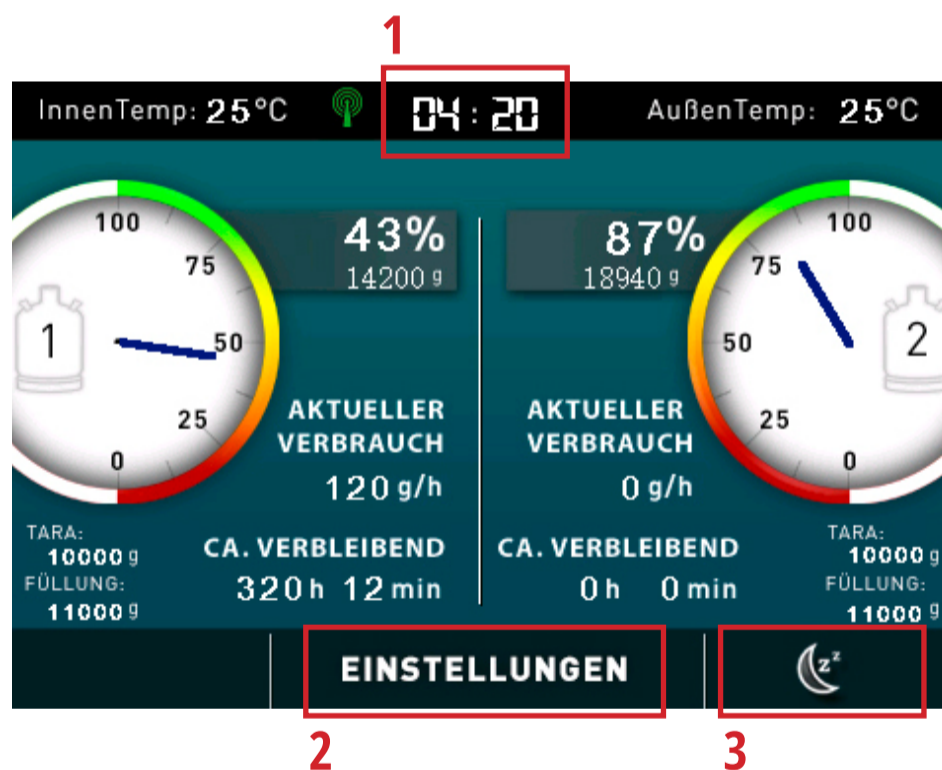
1

InnenTemp: 25°C 04 : 20 AußenTemp: 25°C

100
75
50
25
0
1

43%
14200 g

AKTUELLER VERBRAUCH
120 g/h

TARA:
10000 g
FÜLLUNG:
11000 g

CA. VERBLEIBEND
320 h 12 min

87%
18940 g

100
75
50
25
0
2

AKTUELLER VERBRAUCH
0 g/h

CA. VERBLEIBEND
0 h 0 min

TARA:
10000 g
FÜLLUNG:
11000 g

EINSTELLUNGEN

z^z

2 3